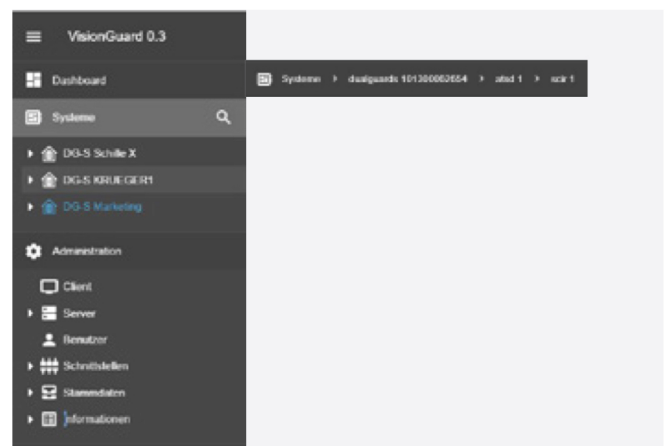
VisionGuard 0.3

Dashboard

Systeme

DG-S Schille X

DG-S KRUEGER1

DG-S Marketing

Administration

Client

Server

Benutzer

Schnittstellen

Stammdaten

Informationen

Systeme › dualguards 101300002654 › atsd 1 › scir 1